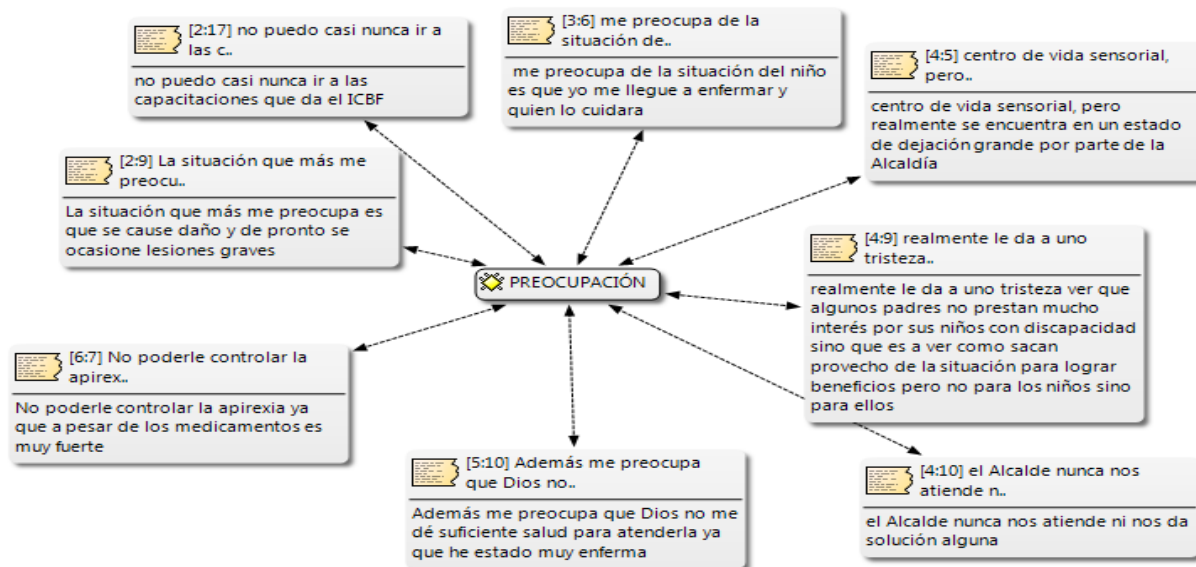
[2:17] no puedo casi nunca ir a las c..

no puedo casi nunca ir a las capacitaciones que da el ICBF

[3:6] me preocupa de la situación de..

me preocupa de la situación del niño es que yo me llegue a enfermar y quien lo cuidara

[4:5] centro de vida sensorial, pero..

centro de vida sensorial, pero realmente se encuentra en un estado de dejación grande por parte de la Alcaldía

[2:9] La situación que más me preocu..

La situación que más me preocupa es que se cause daño y de pronto se ocasione lesiones graves

PREOCUPACIÓN

[4:9] realmente le da a uno tristeza..

realmente le da a uno tristeza ver que algunos padres no prestan mucho interés por sus niños con discapacidad sino que es a ver como sacan provecho de la situación para lograr beneficios pero no para los niños sino para ellos

[6:7] No poderle controlar la apirex..

No poderle controlar la apirexia ya que a pesar de los medicamentos es muy fuerte

[5:10] Además me preocupa que Dios no..

Además me preocupa que Dios no me dé suficiente salud para atenderla ya que he estado muy enferma

[4:10] el Alcalde nunca nos atiende n..

el Alcalde nunca nos atiende ni nos da solución alguna